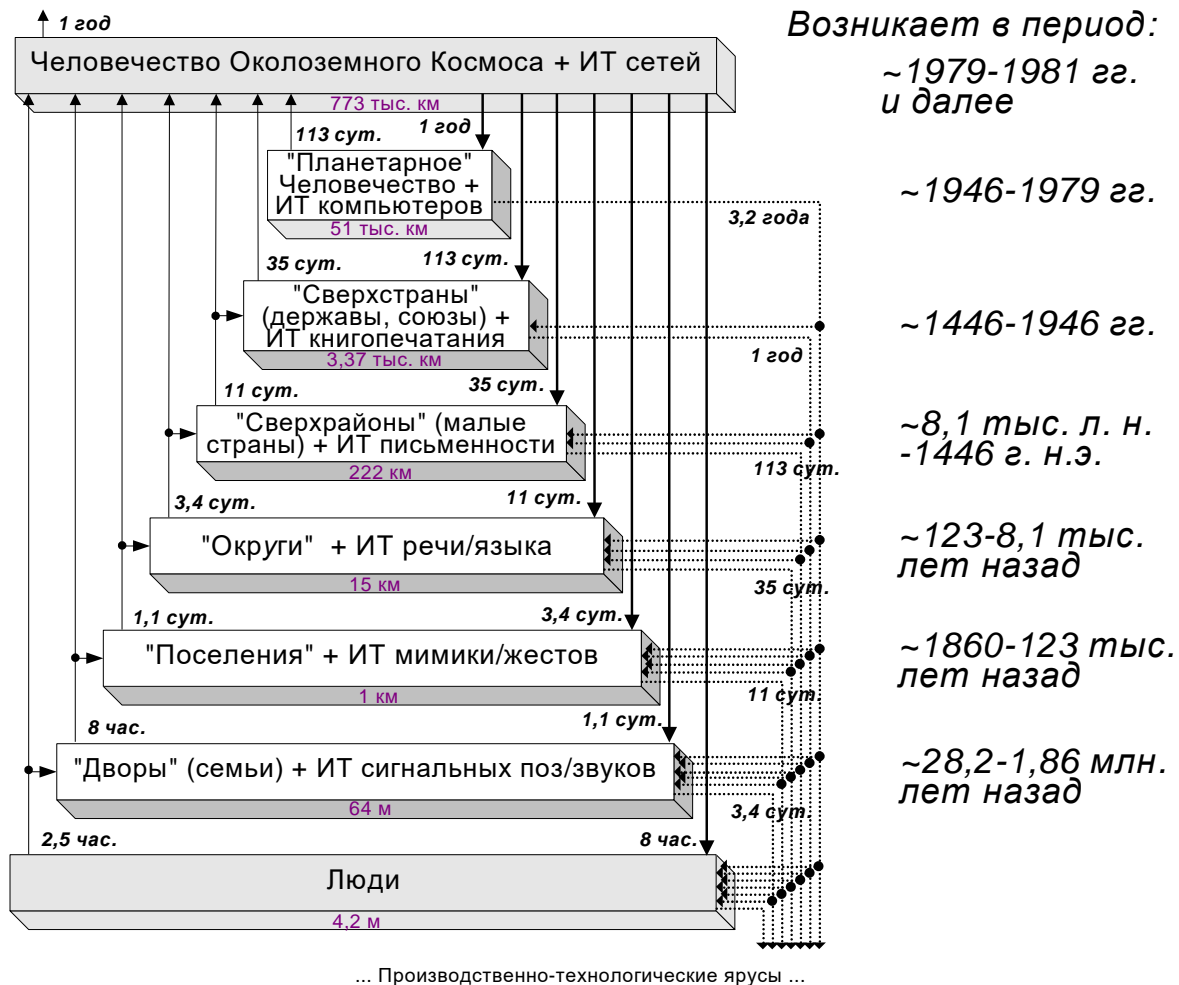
1 год

Человечество Околоземного Космоса + ИТ сетей

773 тыс. км

Возникает в период:

~1979-1981 гг. и далее

113 сут.

1 год

"Планетарное" Человечество + ИТ компьютеров

51 тыс. км

~1946-1979 гг.

3,2 года

35 сут.

113 сут.

"Сверхстраны" (державы, союзы) + ИТ книгопечатания

3,37 тыс. км

~1446-1946 гг.

1 год

11 сут.

35 сут.

"Сверхрайоны" (малые страны) + ИТ письменности

222 км

~8,1 тыс. л. н. -1446 г. н.э.

113 сут.

3,4 сут.

11 сут.

"Округи" + ИТ речи/языка

15 км

~123-8,1 тыс. лет назад

35 сут.

1,1 сут.

3,4 сут.

"Поселения" + ИТ мимики/жестов

1 км

~1860-123 тыс. лет назад

11 сут.

8 час.

1,1 сут.

"Дворы" (семьи) + ИТ сигнальных поз/звуков

64 м

~28,2-1,86 млн. лет назад

3,4 сут.

2,5 час.

8 час.

Люди

4,2 м

... Производственно-технологические ярусы ...